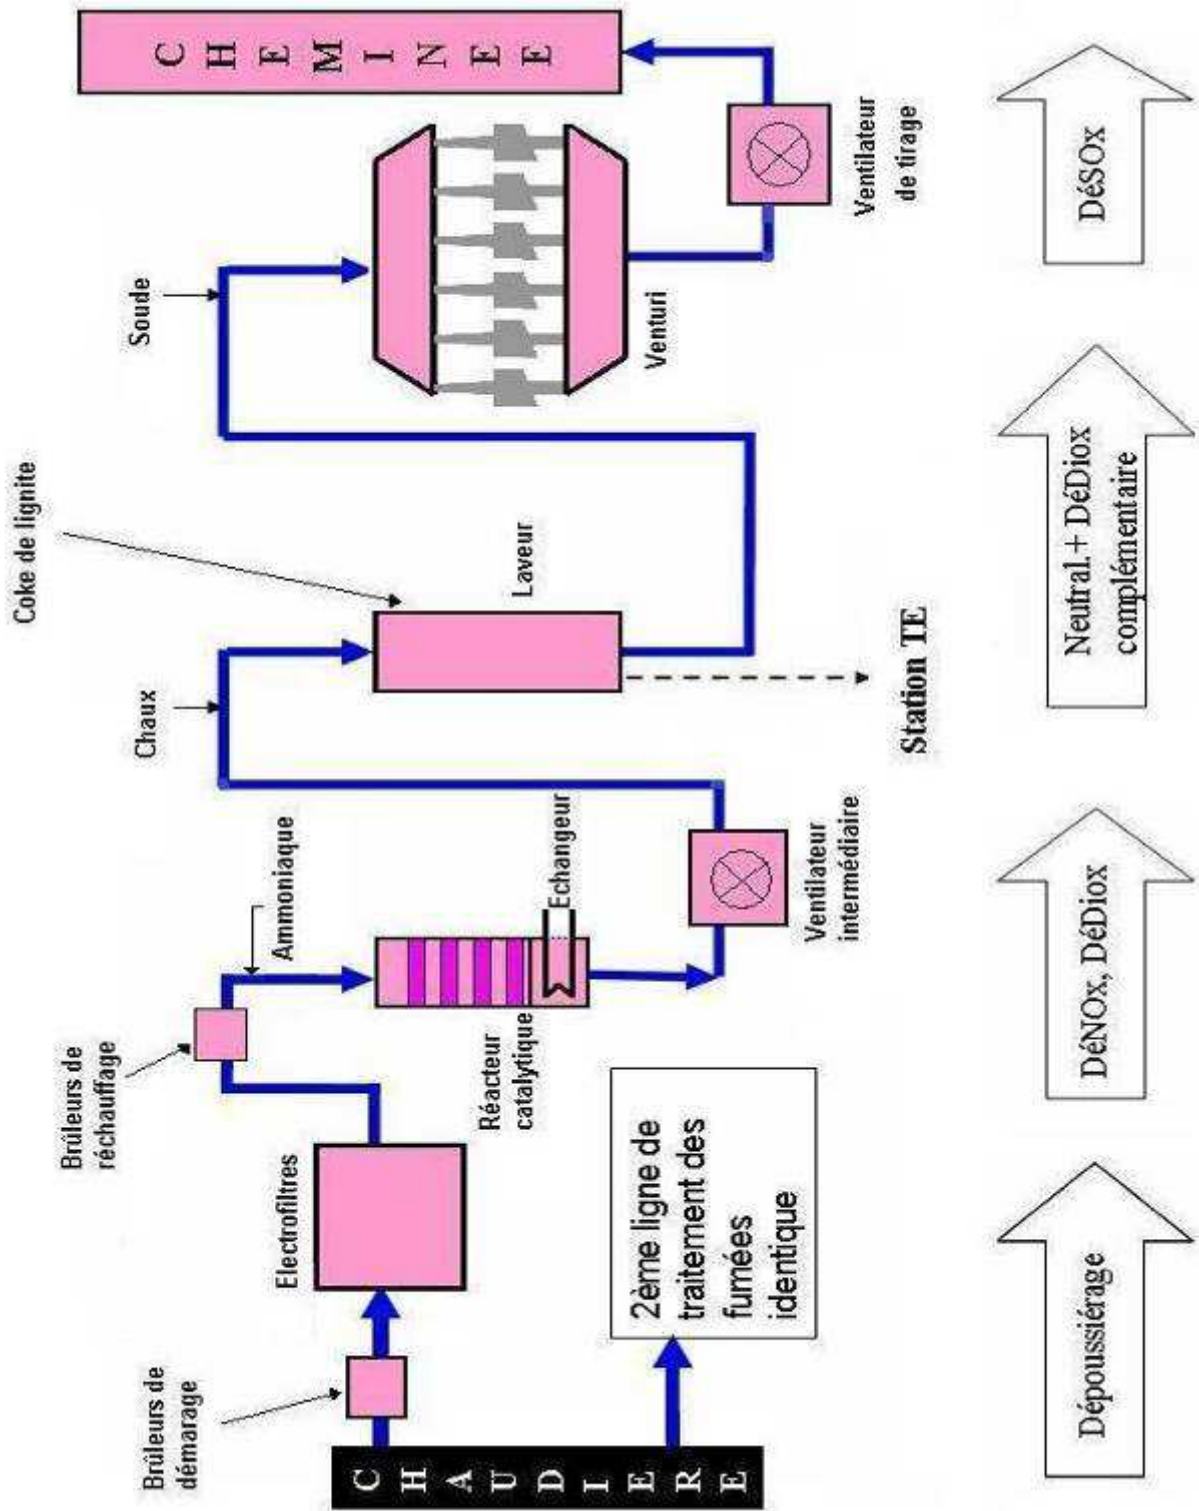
CHEMINEE

Ventilateur de tirage

Soude

Venturi

Coke de lignite

Laveur

Station TE

Chaux

Ammoniaque

Echangeur

Ventilateur intermédiaire

Brûleurs de réchauffage

Réacteur catalytique

Electrofiltres

Brûleurs de démarage

2ème ligne de traitement des fumées identique

CHAUDIERE

Dépoussiérage

DéNOx, DéDiox

Neutral.+ DéDiox complémentaire

DéSOx